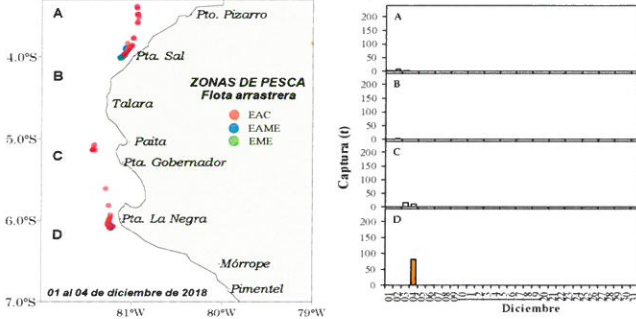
A
Pto. Pizarro
4.0°S
Pta. Sal
B
ZONAS DE PESCA
Flota arrastrera
Talara
EAC
EAME
EME
5.0°S
Paita
C
Pta. Gobernador
6.0°S
Pta. La Negra
D
Mórrope
01 al 04 de diciembre de 2018
Pimentel
7.0°S
81°W
80°W
79°W

A
200
150
100
50
0
B
200
150
100
50
0
C
200
150
100
50
0
D
200
150
100
50
0
Captura (t)
01
02
03
04
05
06
07
08
09
10
11
12
13
14
15
16
17
18
19
20
21
22
23
24
25
26
27
28
29
30
31
Diciembre